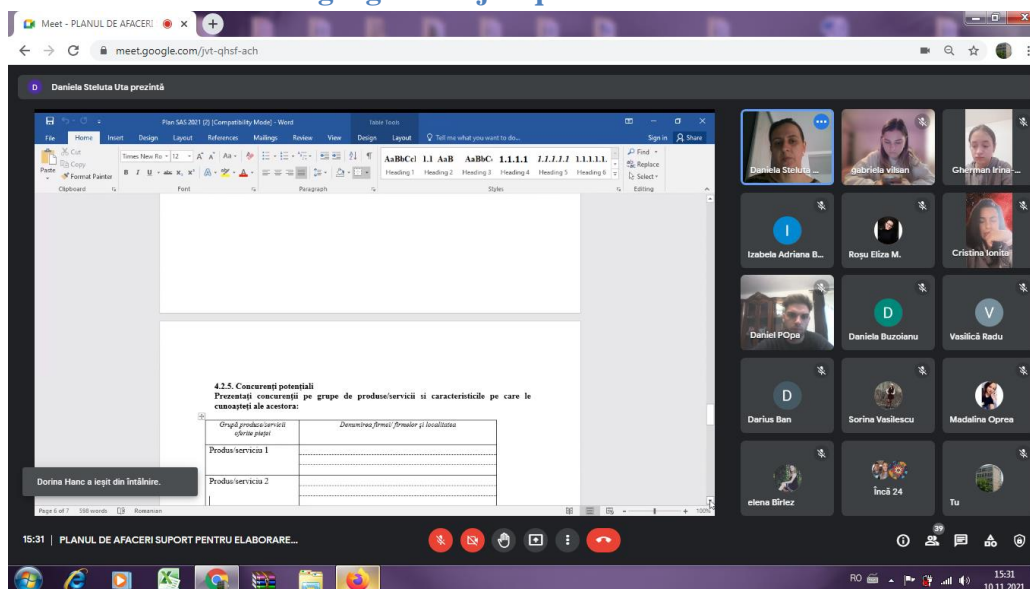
Meet - PLANUL DE AFACERI

meet.google.com/jvt-qhsf-ach

Daniela Steluta Uta prezintă

Plan SAS 2021 (2) [Compatibility Mode] - Word

Table Tools

File Home Insert Design Layout References Mailings Review View Design Layout Tell me what you want to do... Sign in Share

Cut Copy Format Painter Paste

Clipboard Font Paragraph Styles Editing

Times New Ro 12

AaBbCcI 1.1 AaB AaBbC 1.1.1.1 1.1.1.1.1 1.1.1.1.

Heading 1 Heading 2 Heading 3 Heading 4 Heading 5 Heading 6

Find Replace Select

4.2.5. Concurenți potențiali

Prezentați concurenții pe grupe de produse/servicii și caracteristicile pe care le cunoașteți ale acestora:

| Grupă produse/servicii oferite pieței | Denumirea firmei/ firmelor și localitatea |
|---|---|
| Produs/serviciu 1 | |
| Produs/serviciu 2 | |

Page 6 of 7 398 words Romanian

Dorina Hanc a ieșit din întâlnire.

Daniela Steluta ...

gabriela vilsan

Gherman Irina-...

Izabela Adriana B...

Roșu Eliza M.

Cristina Ionita

Daniel POpa

Daniela Buzoianu

Vasilică Radu

Darius Ban

Sorina Vasilescu

Madalina Oprea

elena Bîrlez

Încă 24

Tu

15:31 | PLANUL DE AFACERI SUPORT PENTRU ELABORARE...

39

RO 15:31 10.11.2021